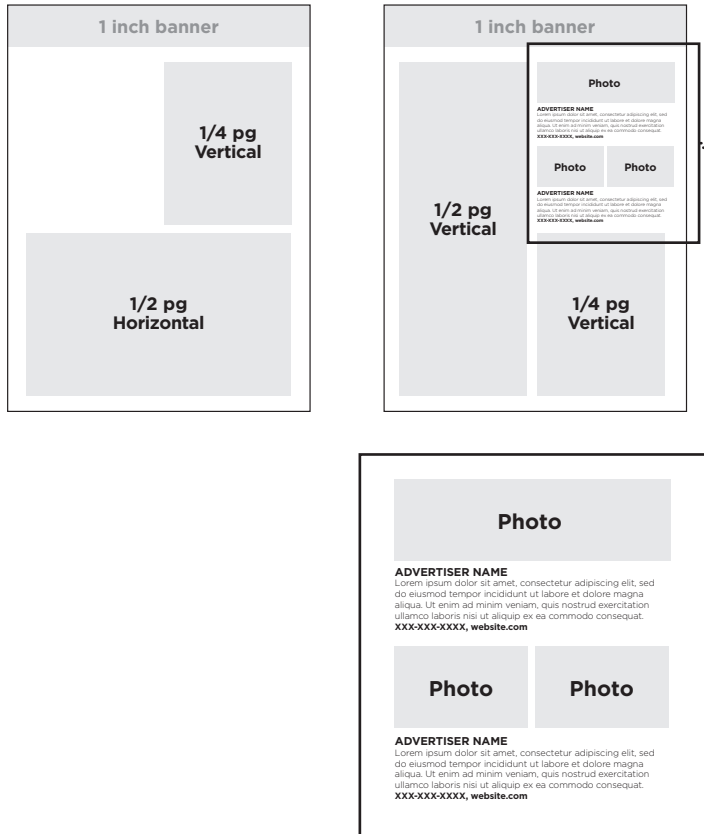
1 inch banner

1/4 pg
Vertical

1/2 pg
Horizontal

1 inch banner

1/2 pg
Vertical

Photo

ADVERTISER NAME
Lorem ipsum dolor sit amet, consectetur adipiscing elit, sed do eiusmod tempor incididunt ut labore et dolore magna aliqua. Ut enim ad minim veniam, quis nostrud exercitation ullamco laboris nisi ut aliquip ex ea commodo consequat.
XXX-XXX-XXXX, website.com

Photo

Photo

ADVERTISER NAME
Lorem ipsum dolor sit amet, consectetur adipiscing elit, sed do eiusmod tempor incididunt ut labore et dolore magna aliqua. Ut enim ad minim veniam, quis nostrud exercitation ullamco laboris nisi ut aliquip ex ea commodo consequat.
XXX-XXX-XXXX, website.com

1/4 pg
Vertical

Photo

ADVERTISER NAME
Lorem ipsum dolor sit amet, consectetur adipiscing elit, sed do eiusmod tempor incididunt ut labore et dolore magna aliqua. Ut enim ad minim veniam, quis nostrud exercitation ullamco laboris nisi ut aliquip ex ea commodo consequat.
XXX-XXX-XXXX, website.com

Photo

Photo

ADVERTISER NAME
Lorem ipsum dolor sit amet, consectetur adipiscing elit, sed do eiusmod tempor incididunt ut labore et dolore magna aliqua. Ut enim ad minim veniam, quis nostrud exercitation ullamco laboris nisi ut aliquip ex ea commodo consequat.
XXX-XXX-XXXX, website.com